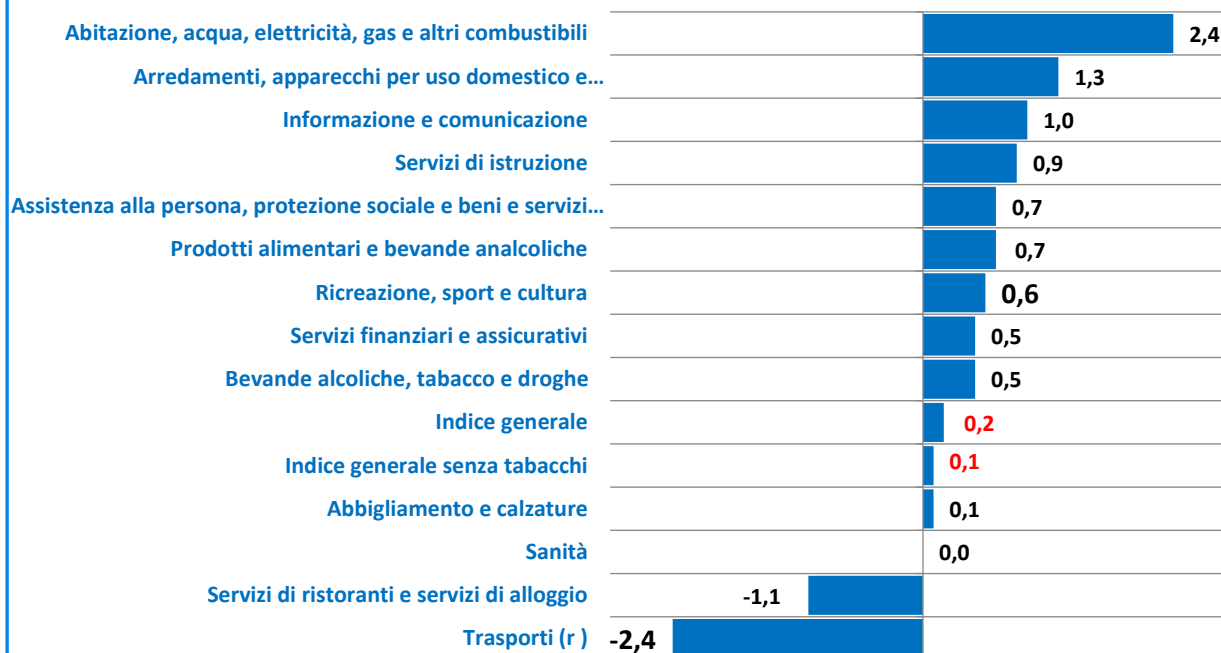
Abitazione, acqua, elettricità, gas e altri combustibili 2,4
Arredamenti, apparecchi per uso domestico e… 1,3
Informazione e comunicazione 1,0
Servizi di istruzione 0,9
Assistenza alla persona, protezione sociale e beni e servizi… 0,7
Prodotti alimentari e bevande analcoliche 0,7
Ricreazione, sport e cultura 0,6
Servizi finanziari e assicurativi 0,5
Bevande alcoliche, tabacco e droghe 0,5
Indice generale 0,2
Indice generale senza tabacchi 0,1
Abbigliamento e calzature 0,1
Sanità 0,0
Servizi di ristoranti e servizi di alloggio -1,1
Trasporti (r ) -2,4